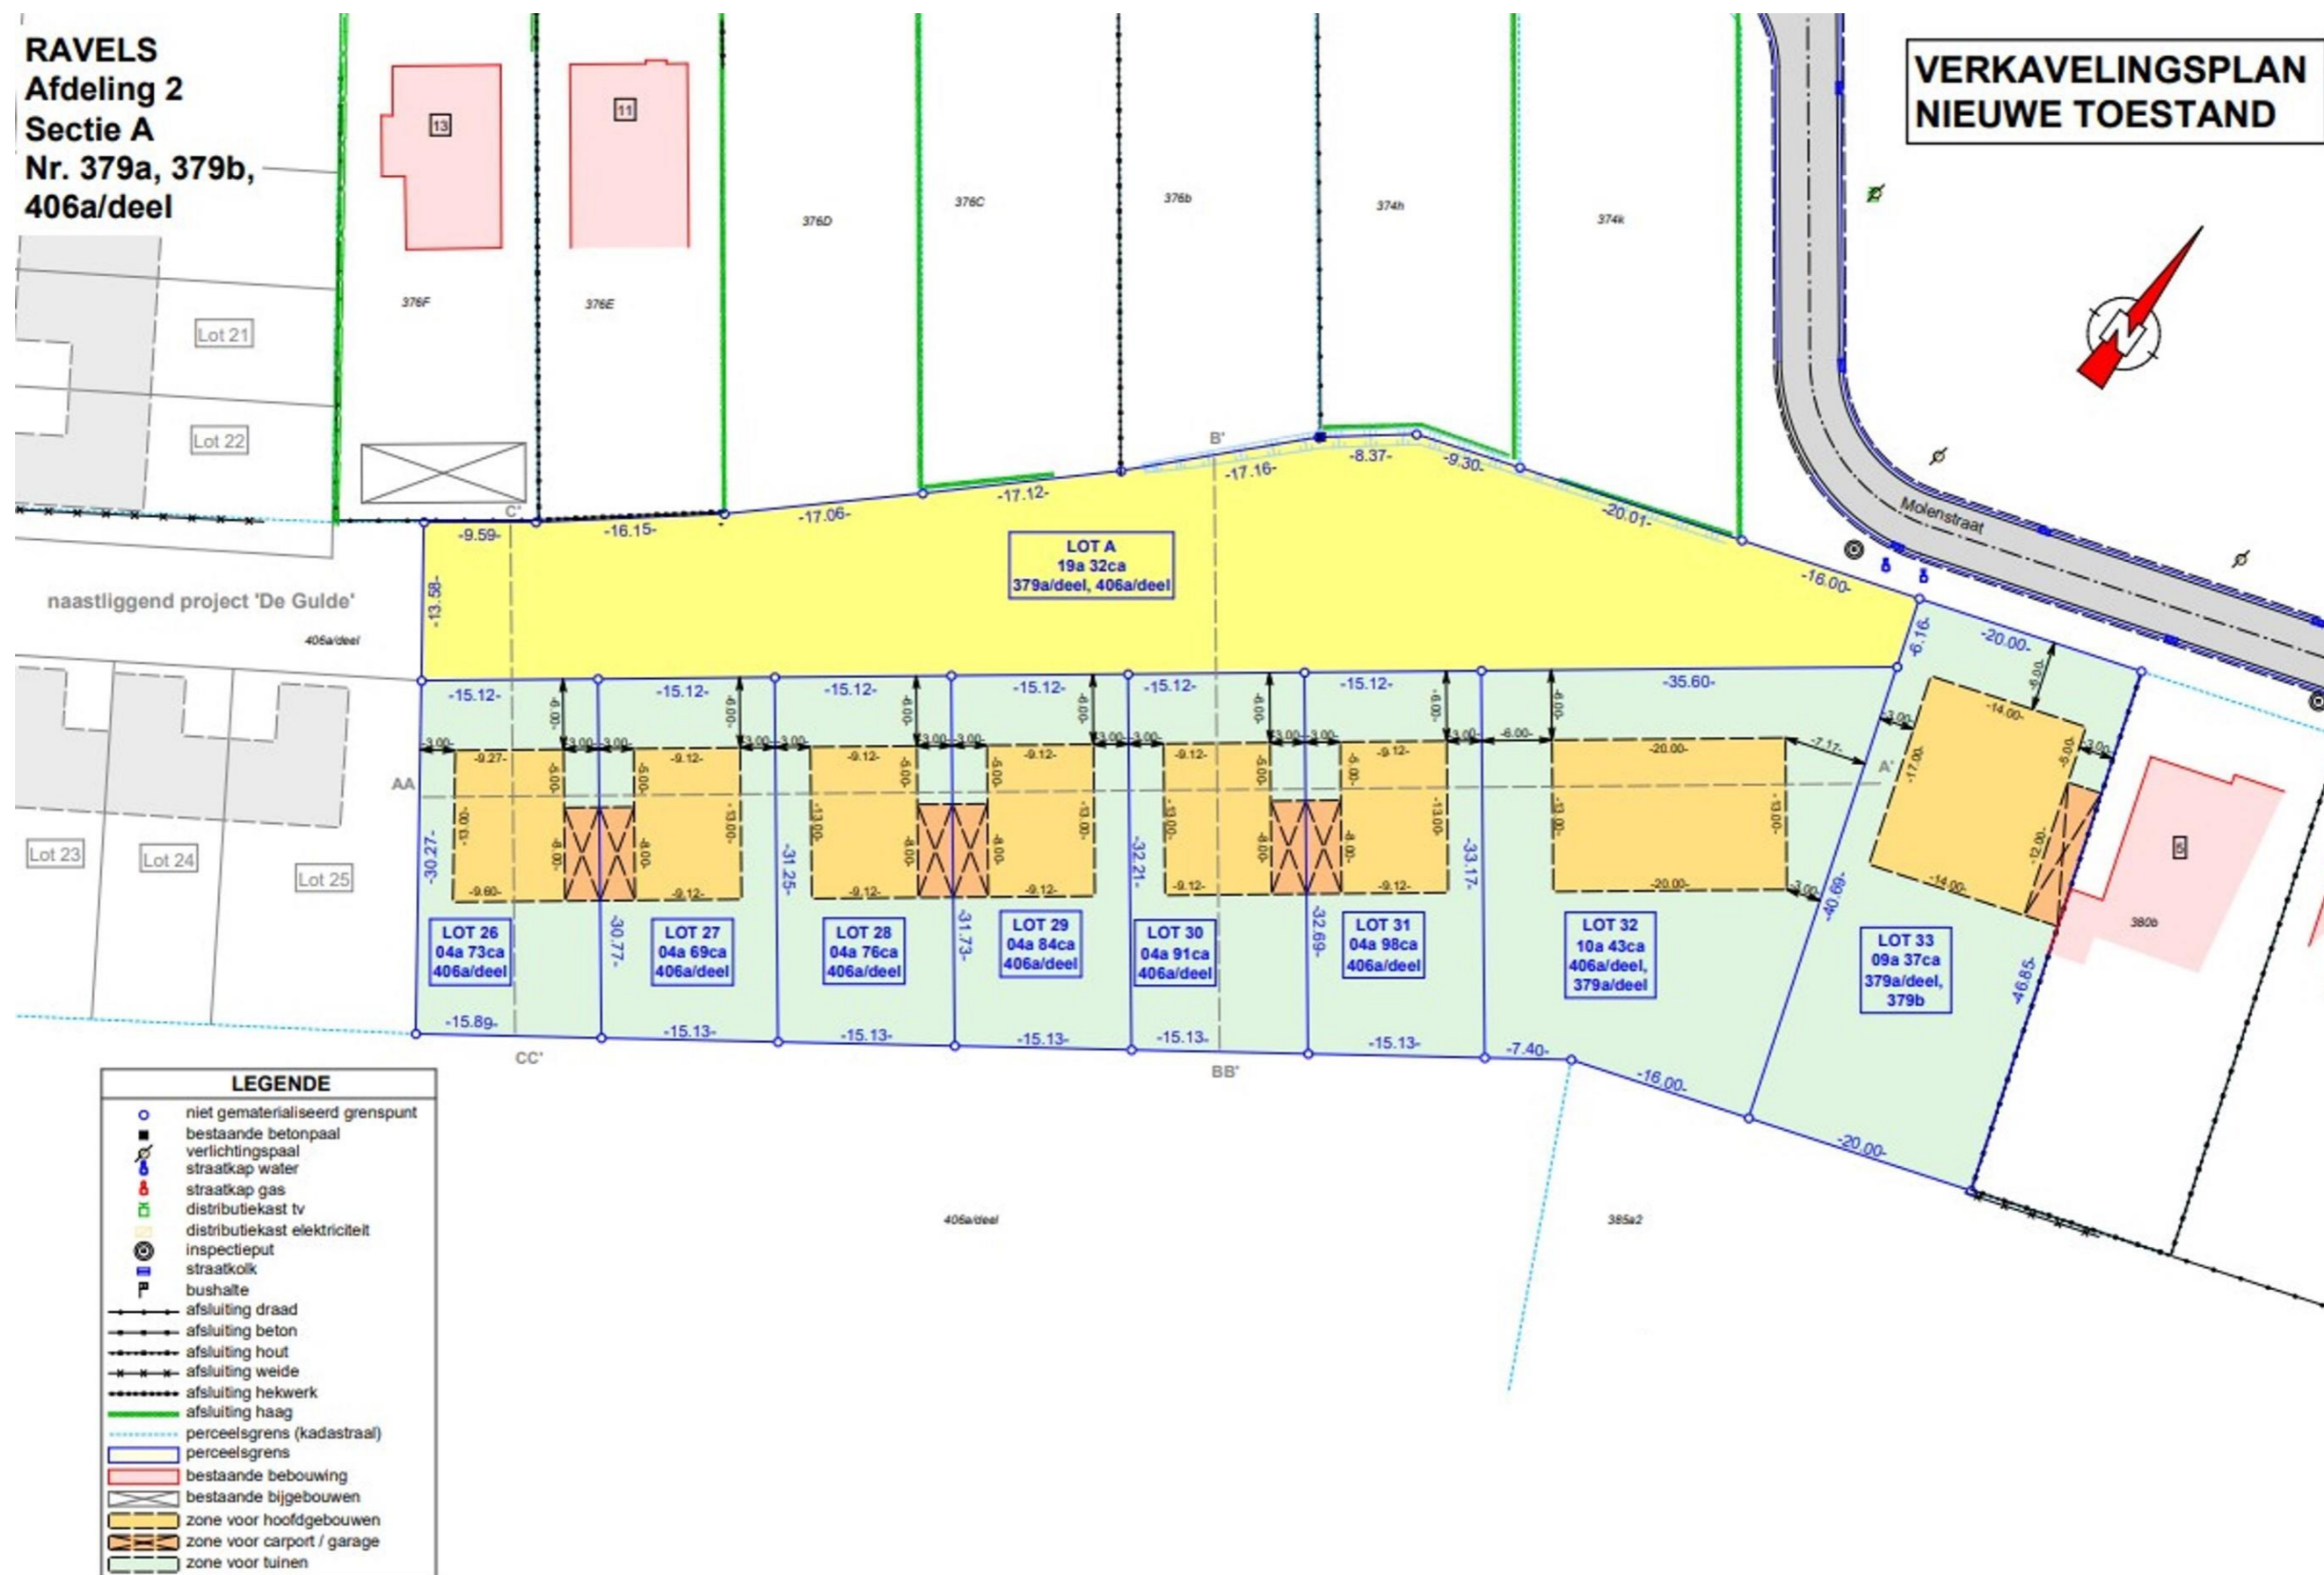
RAVELS
Afdeling 2
Sectie A
Nr. 379a, 379b,
406a/deel

VERKAVELINGSPLAN
NIEUWE TOESTAND

13
11
376D
376C
376b
374h
374k
376F
376E
Lot 21
Lot 22
B'
C'
-9.59-
-16.15-
-17.06-
-17.12-
-17.16-
-8.37-
-9.30-
-20.01-
-16.00-
-13.58-
Molenstraat

LOT A
19a 32ca
379a/deel, 406a/deel

naastliggend project 'De Gulde'
406a/deel

-15.12-
-15.12-
-15.12-
-15.12-
-15.12-
-15.12-
-35.60-
-6.16-
-20.00-
-6.00-
-3.00-
-9.27-
-9.12-
-13.00-
-8.00-
-9.60-
-20.00-
-7.17-
-14.00-
-17.00-
-12.00-
AA
A'
Lot 23
Lot 24
Lot 25
5
380b
-30.27-
-30.77-
-31.25-
-31.73-
-32.21-
-32.69-
-33.17-
-40.69-
-46.85-

LOT 26
04a 73ca
406a/deel

LOT 27
04a 69ca
406a/deel

LOT 28
04a 76ca
406a/deel

LOT 29
04a 84ca
406a/deel

LOT 30
04a 91ca
406a/deel

LOT 31
04a 98ca
406a/deel

LOT 32
10a 43ca
406a/deel,
379a/deel

LOT 33
09a 37ca
379a/deel,
379b

-15.89-
-15.13-
-15.13-
-15.13-
-15.13-
-15.13-
-7.40-
-16.00-
-20.00-
CC'
BB'
406a/deel
385a2

LEGENDE
niet gematerialiseerd grenspunt
bestaande betonpaal
verlichtingspaal
straatkap water
straatkap gas
distributiekast tv
distributiekast elektriciteit
inspectieput
straatkolk
bushalte
afsluiting draad
afsluiting beton
afsluiting hout
afsluiting weide
afsluiting hekwerk
afsluiting haag
perceelsgrens (kadastraal)
perceelsgrens
bestaande bebouwing
bestaande bijgebouwen
zone voor hoofdgebouwen
zone voor carport / garage
zone voor tuinen